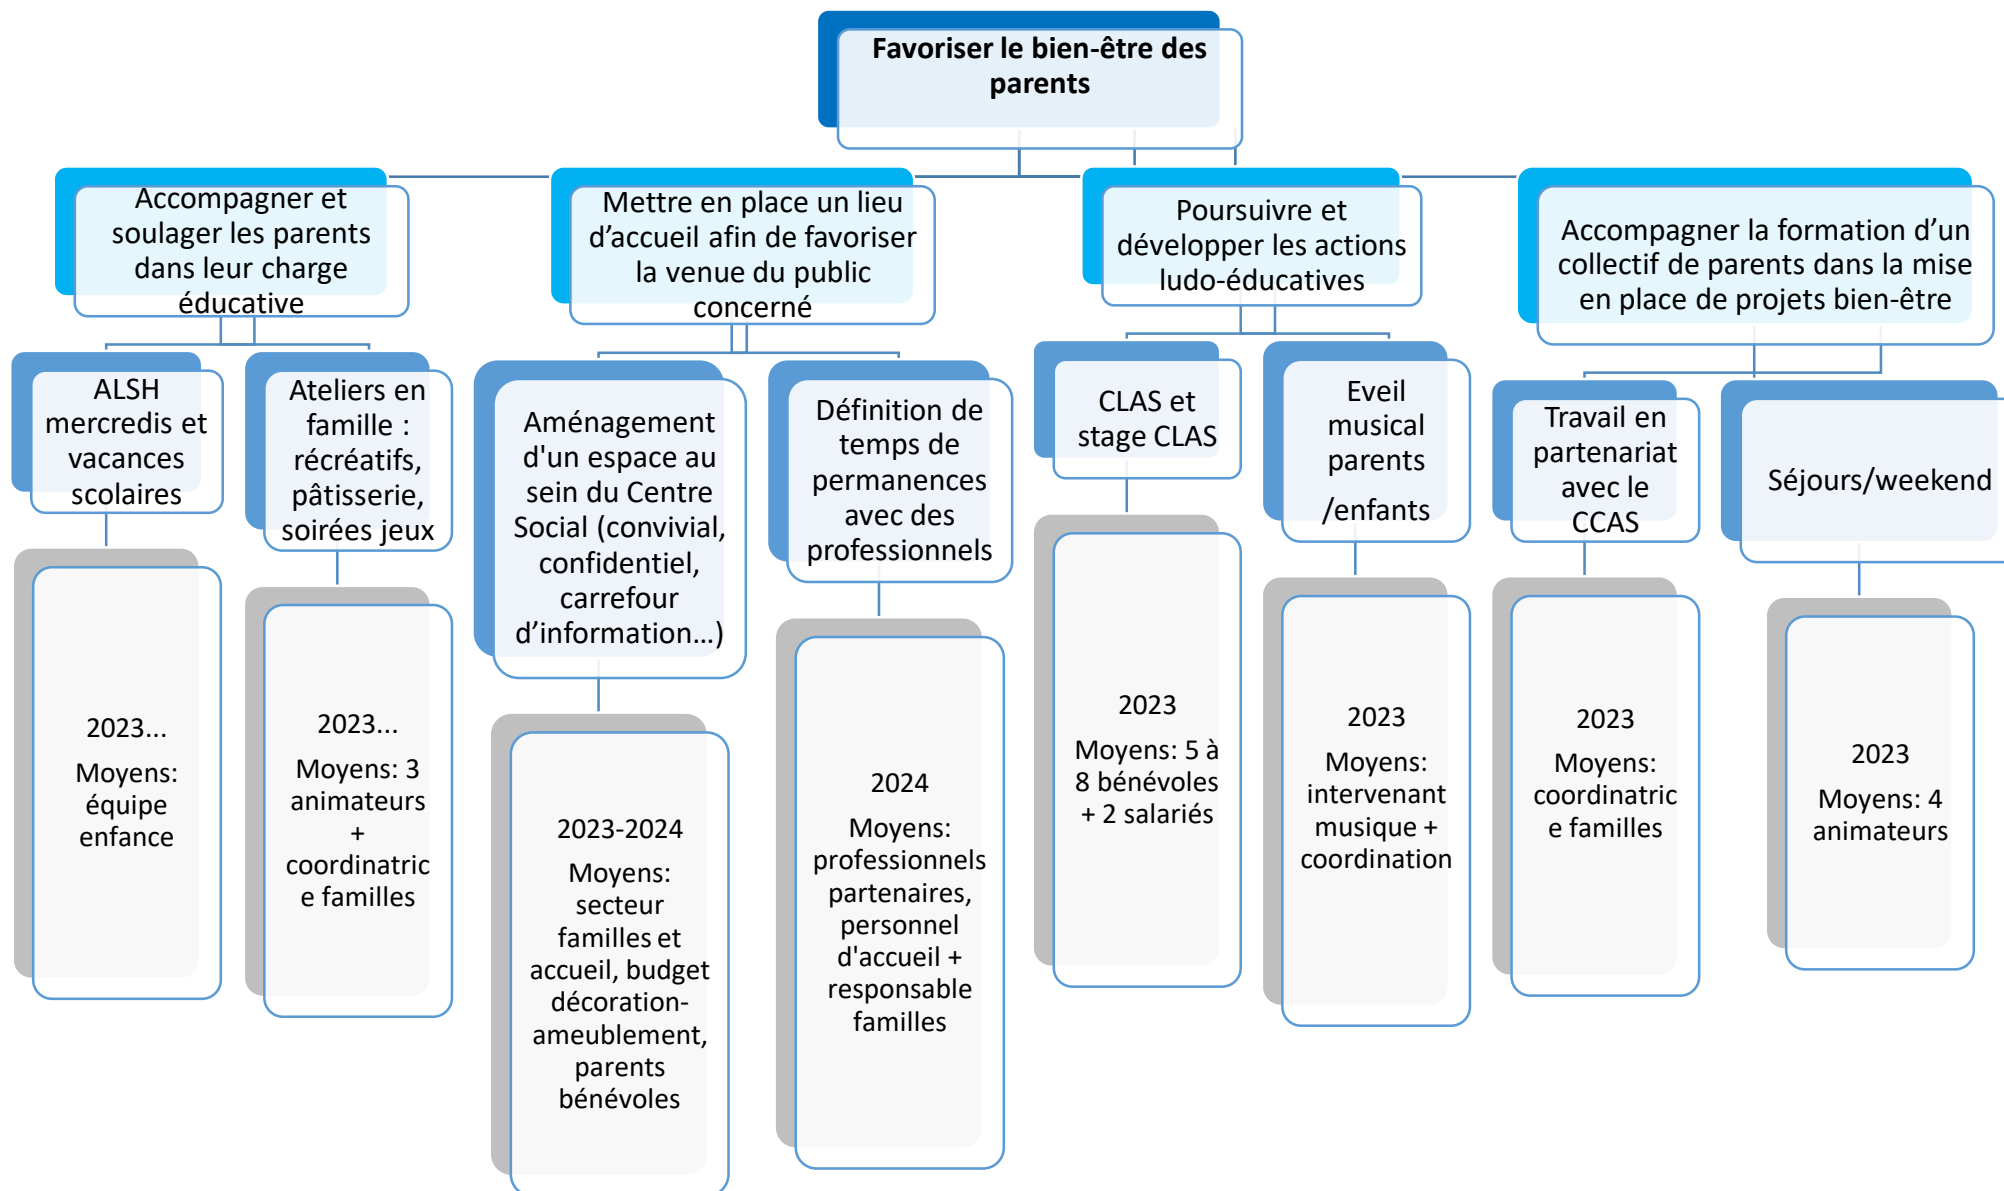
Favoriser le bien-être des parents

Accompagner et soulager les parents dans leur charge éducative

Mettre en place un lieu d'accueil afin de favoriser la venue du public concerné

Poursuivre et développer les actions ludo-éducatives

Accompagner la formation d'un collectif de parents dans la mise en place de projets bien-être

ALSH mercredis et vacances scolaires

2023...

Moyens: équipe enfance

Ateliers en famille : récréatifs, pâtisserie, soirées jeux

2023...

Moyens: 3 animateurs + coordinatrice familles

Aménagement d'un espace au sein du Centre Social (convivial, confidentiel, carrefour d'information...)

2023-2024

Moyens: secteur familles et accueil, budget décoration-ameublement, parents bénévoles

Définition de temps de permanences avec des professionnels

2024

Moyens: professionnels partenaires, personnel d'accueil + responsable familles

CLAS et stage CLAS

2023

Moyens: 5 à 8 bénévoles + 2 salariés

Eveil musical parents /enfants

2023

Moyens: intervenant musique + coordination

Travail en partenariat avec le CCAS

2023

Moyens: coordinatrice familles

Séjours/weekend

2023

Moyens: 4 animateurs